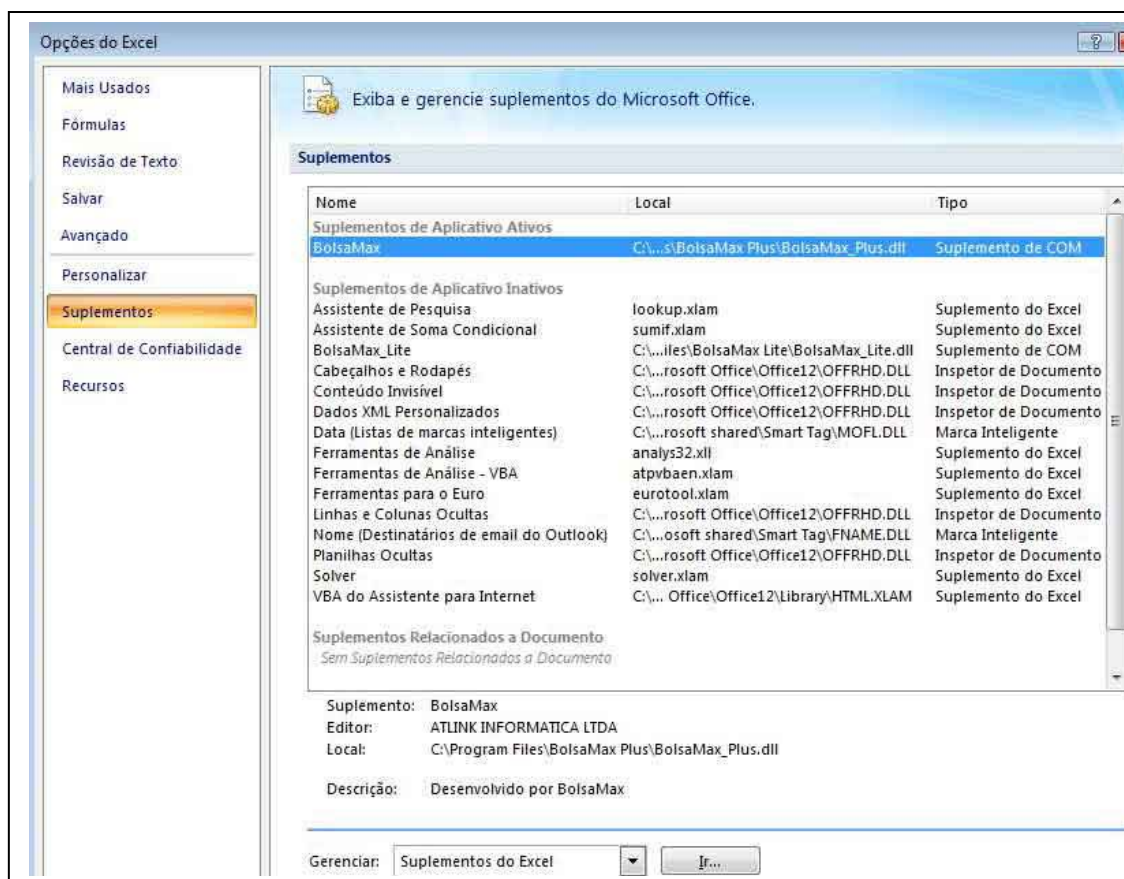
Opções do Excel

Mais Usados
Fórmulas
Revisão de Texto
Salvar
Avançado
Personalizar
Suplementos
Central de Confiabilidade
Recursos

Exiba e gerencie suplementos do Microsoft Office.

Suplementos

| Nome | Local | Tipo |
|---|---|---|
| Suplementos de Aplicativo Ativos | | |
| BolsaMax | C:\...s\BolsaMax Plus\BolsaMax_Plus.dll | Suplemento de COM |
| Suplementos de Aplicativo Inativos | | |
| Assistente de Pesquisa | lookup.xlam | Suplemento do Excel |
| Assistente de Soma Condicional | sumif.xlam | Suplemento do Excel |
| BolsaMax_Lite | C:\...iles\BolsaMax Lite\BolsaMax_Lite.dll | Suplemento de COM |
| Cabeçalhos e Rodapés | C:\...rosoft Office\Office12\OFFRHD.DLL | Inspetor de Documento |
| Conteúdo Invisível | C:\...rosoft Office\Office12\OFFRHD.DLL | Inspetor de Documento |
| Dados XML Personalizados | C:\...rosoft Office\Office12\OFFRHD.DLL | Inspetor de Documento |
| Data (Listas de marcas inteligentes) | C:\...rosoft shared\Smart Tag\MOFL.DLL | Marca Inteligente |
| Ferramentas de Análise | analys32.xll | Suplemento do Excel |
| Ferramentas de Análise - VBA | atpvbaen.xlam | Suplemento do Excel |
| Ferramentas para o Euro | eurotool.xlam | Suplemento do Excel |
| Linhas e Colunas Ocultas | C:\...rosoft Office\Office12\OFFRHD.DLL | Inspetor de Documento |
| Nome (Destinatários de email do Outlook) | C:\...osoft shared\Smart Tag\FNAME.DLL | Marca Inteligente |
| Planilhas Ocultas | C:\...rosoft Office\Office12\OFFRHD.DLL | Inspetor de Documento |
| Solver | solver.xlam | Suplemento do Excel |
| VBA do Assistente para Internet | C:\... Office\Office12\Library\HTML.XLAM | Suplemento do Excel |
| Suplementos Relacionados a Documento | | |
| Sem Suplementos Relacionados a Documento | | |

Suplemento: BolsaMax
Editor: ATLINK INFORMATICA LTDA
Local: C:\Program Files\BolsaMax Plus\BolsaMax_Plus.dll

Descrição: Desenvolvido por BolsaMax

Gerenciar: Suplementos do Excel
Ir...